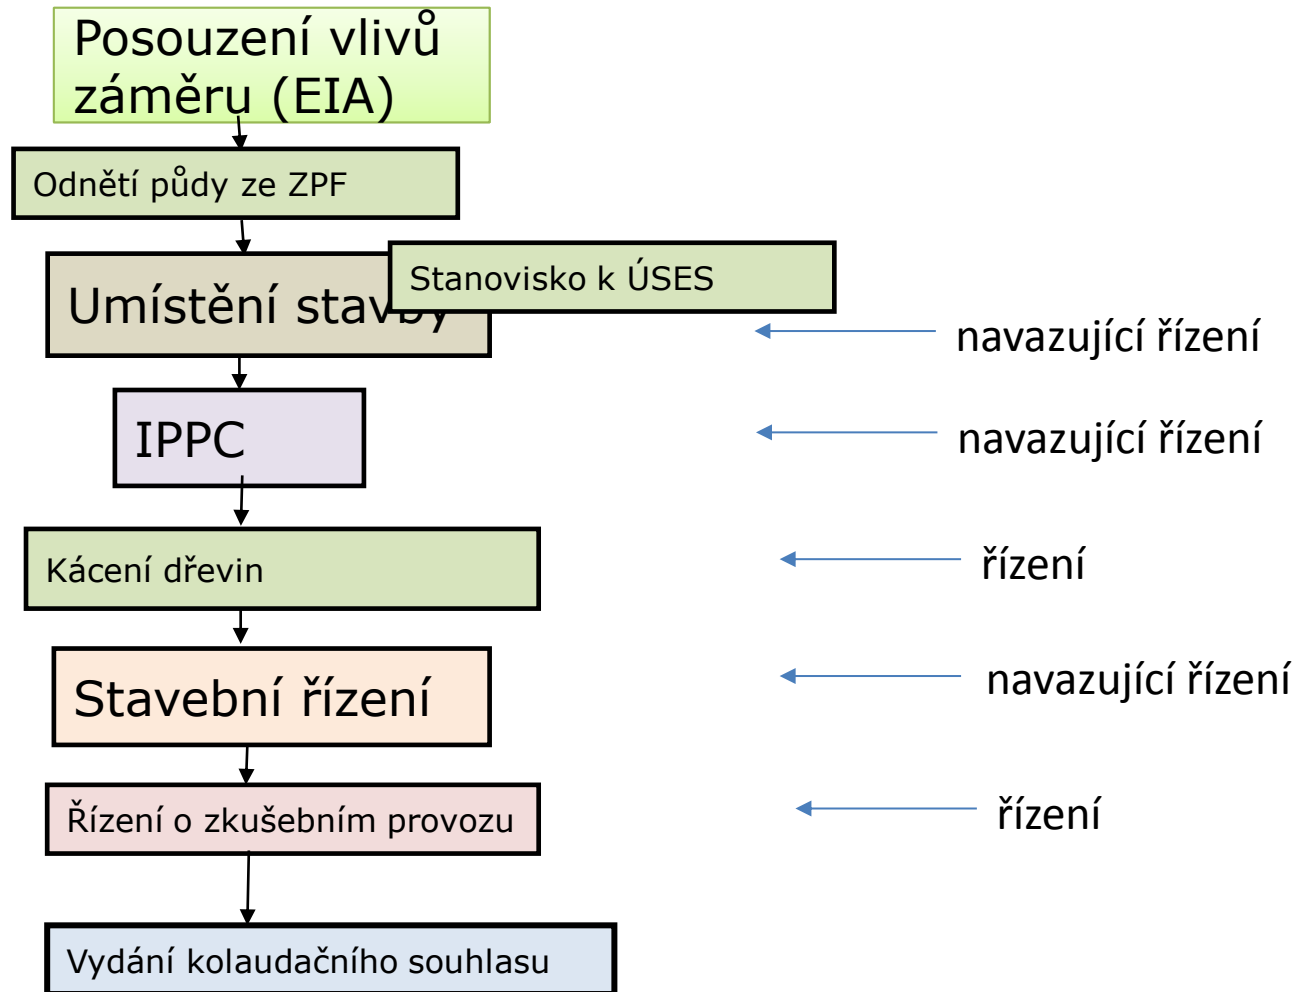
Posouzení vlivů záměru (EIA)

Odnětí půdy ze ZPF

Umístění stav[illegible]

Stanovisko k ÚSES

navazující řízení

IPPC

navazující řízení

Kácení dřevin

řízení

Stavební řízení

navazující řízení

Řízení o zkušebním provozu

řízení

Vydání kolaudačního souhlasu